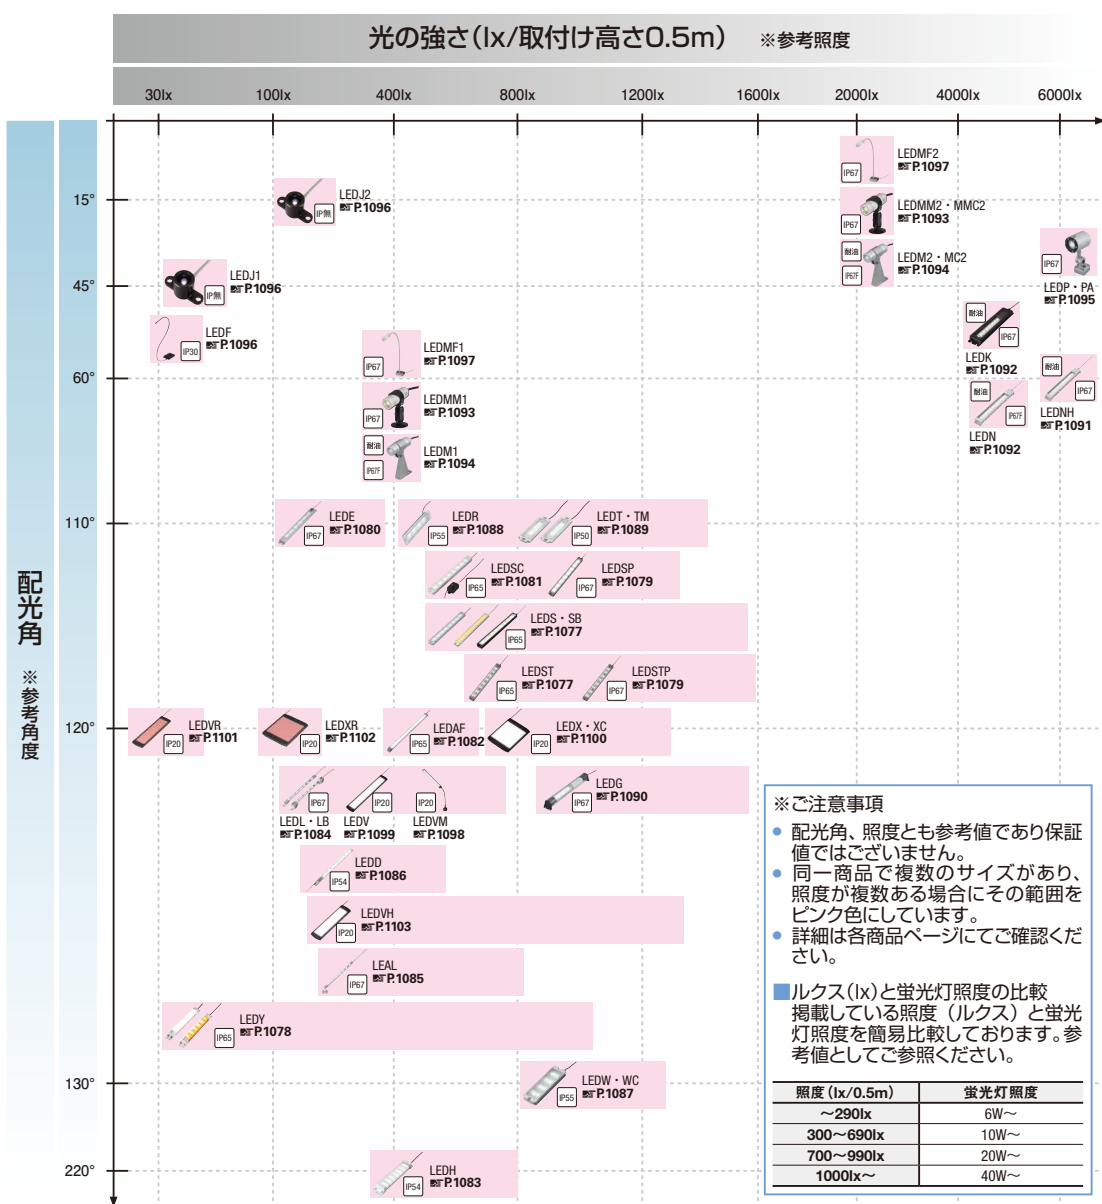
光の強さ(lx/取付け高さ0.5m) ※参考照度

30lx 100lx 400lx 800lx 1200lx 1600lx 2000lx 4000lx 6000lx

配光角 ※参考角度

15°
45°
60°
110°
120°
130°
220°

LEDJ2 P.1096 IP無
LEDJ1 P.1096 IP無
LEDF P.1096 IP30
LEDMF1 P.1097 IP67
LEDMM1 P.1093 IP67
LEDM1 P.1094 耐油 IP67F
LEDMF2 P.1097 IP67
LEDMM2・MMC2 P.1093 IP67
LEDM2・MC2 P.1094 耐油 IP67F
LEDP・PA P.1095 IP67
LEDK P.1092 耐油 IP67
LEDN P.1092 耐油 IP67F
LEDNH P.1091 耐油 IP67
LEDE P.1080 IP67
LEDR P.1088 IP55
LEDT・TM P.1089 IP50
LEDSC P.1081 IP65
LEDSP P.1079 IP67
LEDS・SB P.1077 IP65
LEDST P.1077 IP65
LEDSTP P.1079 IP67
LEDVR P.1101 IP20
LEDXR P.1102 IP20
LEDAF P.1082 IP65
LEDX・XC P.1100 IP20
LEDG P.1090 IP67
LEDL・LB P.1084 IP67
LEDV P.1099 IP20
LEDVM P.1098 IP20
LEDD P.1086 IP54
LEDVH P.1103 IP20
LEAL P.1085 IP67
LEDY P.1078 IP65
LEDW・WC P.1087 IP55
LEDH P.1083 IP54

※ご注意事項
• 配光角、照度とも参考値であり保証値ではございません。
• 同一商品で複数のサイズがあり、照度が複数ある場合にその範囲をピンク色にしています。
• 詳細は各商品ページにてご確認ください。

■ルクス(lx)と蛍光灯照度の比較
掲載している照度(ルクス)と蛍光灯照度を簡易比較しております。参考値としてご参照ください。

| 照度(lx/0.5m) | 蛍光灯照度 |
|---|---|
| ~290lx | 6W~ |
| 300~690lx | 10W~ |
| 700~990lx | 20W~ |
| 1000lx~ | 40W~ |